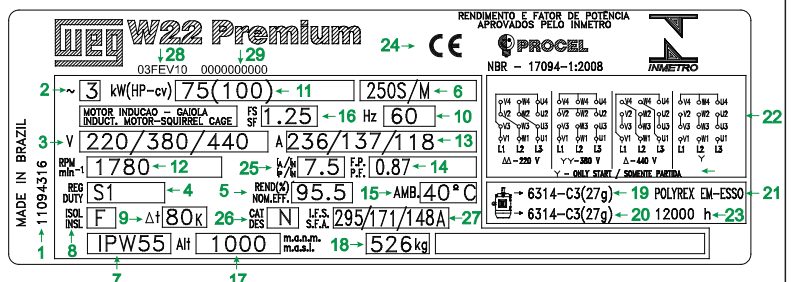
WEG W22 Premium

RENDIMENTO E FATOR DE POTÊNCIA APROVADOS PELO INMETRO

↓28 ↓29
03FEV10 0000000000

24 → CE

PROCEL

NBR - 17094-1:2008

INMETRO

2 → ~ 3 kW(HP-cv) 75(100) ← 11 250S/M ← 6

MOTOR INDUCAO - GAIOLA
INDUCT. MOTOR-SQUIRREL CAGE

FS SF 1.25 ← 16 Hz 60 ← 10

3 → V 220/380/440 A 236/137/118 ← 13

RPM min-1 1780 ← 12

25 → Ip/In 7.5 F.P. P.F. 0.87 ← 14

REG DUTY S1 ← 4

5 → REND(%) NOM.EFF. 95.5 15 → AMB. 40°C

ISOL INSL F 9 → Δt 80K 26 → CAT DES N I.F.S. S.F.A. 295/171/148A ← 27

8

IPW55 Alt 1000 m.a.n.m. m.a.s.l. 18 → 526kg

7 17

MADE IN BRAZIL

11094316

1

Δ Δ - 220 V
Y Y - 380 V
Δ - 440 V
Y
Y - ONLY START / SOMENTE PARTIDA

L1 L2 L3

22

→ 6314-C3(27g) ← 19 POLYREX EM-ESSO ← 21
→ 6314-C3(27g) ← 20 12000 h ← 23